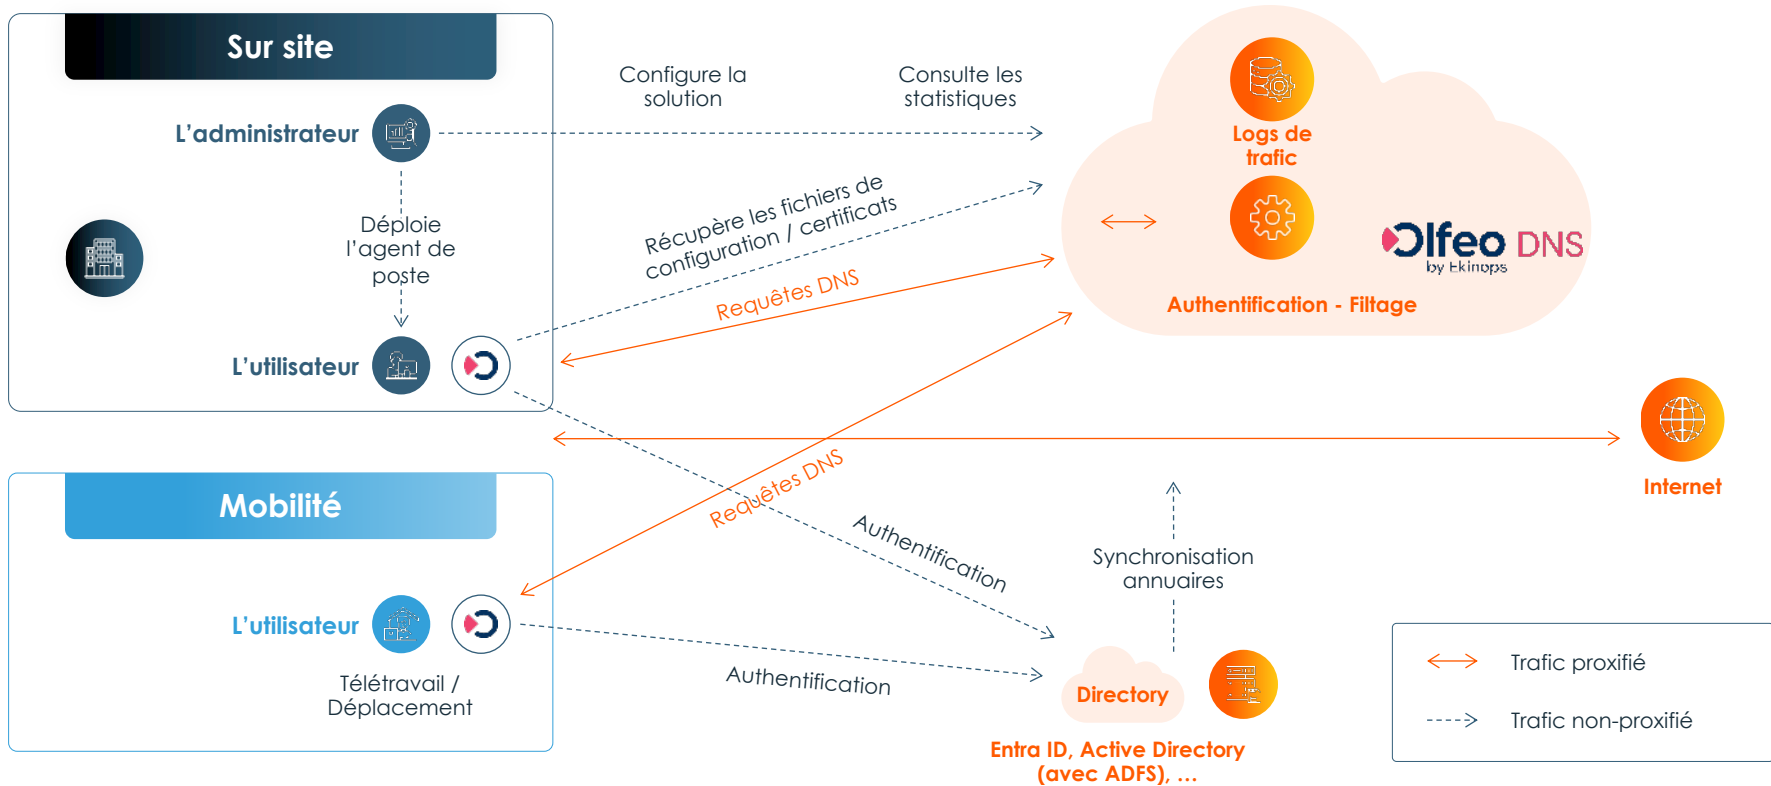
Sur site

L'administrateur

Déploie l'agent de poste

L'utilisateur

Configure la solution

Consulte les statistiques

Récupère les fichiers de configuration / certificats

Requêtes DNS

Logs de trafic

Olfeo DNS
by Ekinops

Authentification - Filtage

Internet

Mobilité

L'utilisateur

Télétravail / Déplacement

Requêtes DNS

Authentification

Authentification

Synchronisation annuaires

Directory

Entra ID, Active Directory (avec ADFS), ...

Trafic proxifié

Trafic non-proxifié